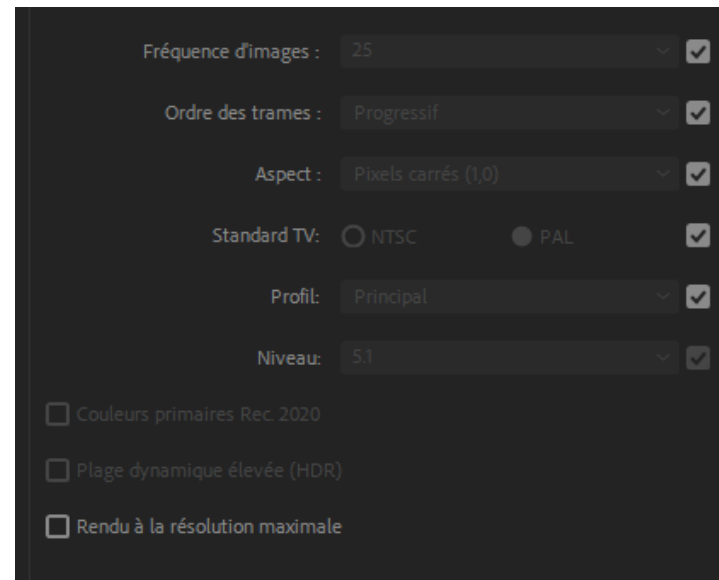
Fréquence d'images : 25

Ordre des trames : Progressif

Aspect : Pixels carrés (1,0)

Standard TV: NTSC PAL

Profil: Principal

Niveau: 5.1

Couleurs primaires Rec. 2020

Plage dynamique élevée (HDR)

Rendu à la résolution maximale